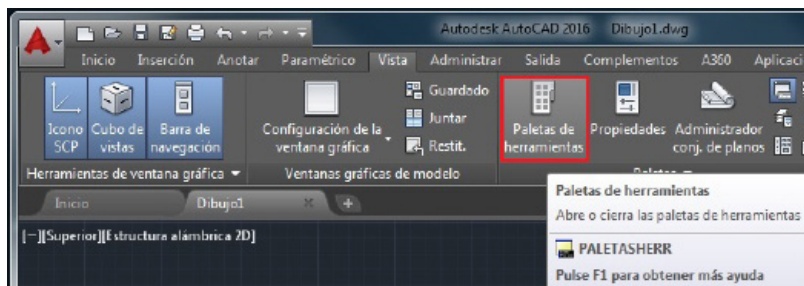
Autodesk AutoCAD 2016 Dibujo1.dwg

Inicio Inserción Anotar Paramétrico Vista Administrar Salida Complementos A360 Aplicaci

Icono SCP Cubo de vistas Barra de navegación

Configuración de la ventana gráfica

Guardado Juntar Restit.

Paletas de herramientas Propiedades Administrador conj. de planos

Herramientas de ventana gráfica ▾ Ventanas gráficas de modelo Paletas ▾

Inicio Dibujo1 × +

[−][Superior][Estructura alámbrica 2D]

Paletas de herramientas

Abre o cierra las paletas de herramientas

PALETASHERR

Pulse F1 para obtener más ayuda